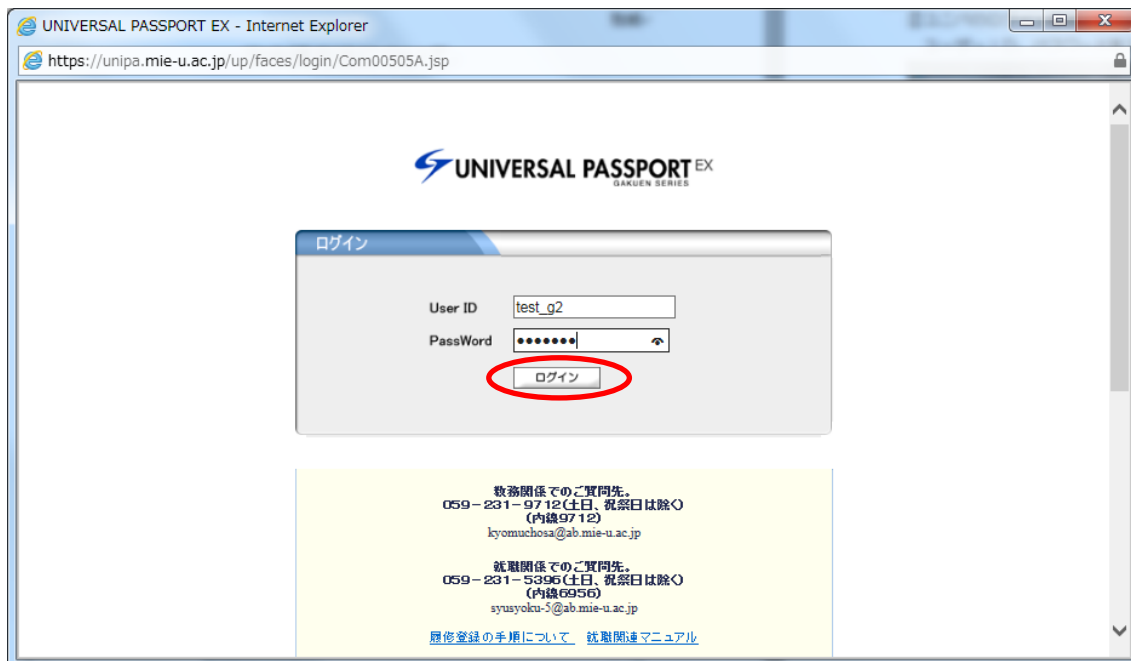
UNIVERSAL PASSPORT EX - Internet Explorer

https://unipa.mie-u.ac.jp/up/faces/login/Com00505A.jsp

UNIVERSAL PASSPORT EX
GAKUEN SERIES

ログイン

User ID test_g2

PassWord •••••••

ログイン

教務関係でのご質問先。
059－231－9712(土日、祝祭日は除く)
(内線9712)
kyomuchosa@ab.mie-u.ac.jp

就職関係でのご質問先。
059－231－5396(土日、祝祭日は除く)
(内線6956)
syusyoku-5@ab.mie-u.ac.jp

履修登録の手順について 就職関連マニュアル